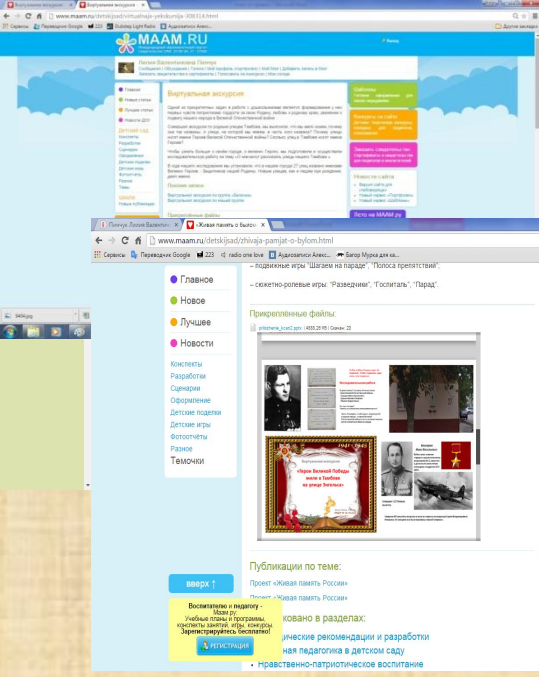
Виртуальная экскурсия
www.maam.ru/detskijsad/virtualnaja-yekskursija-308314.html

Сервисы  Переводчик Google  223  Dubstep Light Radio  radio one love  Аудиозаписи Алекс...

MAAM.RU

Виртуальная экскурсия

Главное
Новое
Лучшее
Новости

Пантус Лилия Валентиновна
Живая память о былом

www.maam.ru/detskijsad/zhivaja-pamjat-o-bylom.html

Сервисы  Переводчик Google  223  radio one love  Аудиозаписи Алекс...  Багор Мурка для ка...

– подвижные игры "Шагаем на параде", "Полоса препятствий";

– сюжетно-ролевые игры: "Разведчики", "Госпиталь", "Парад".

Главное
Новое
Лучшее
Новости

Конспекты
Разработки
Сценарии
Оформление
Детские поделки
Детские игры
Фотоотчёты
Разное
Темочки

Прикреплённые файлы:

prilozhenie_kosel2.pptm | 4555,25 КБ | Скачан: 23

Исследовательская работа

«Герои Великой Победы жили в Тамбове на улице Энгельса»

Публикации по теме:

Проект «Живая память России»

Проект «Живая память России»

вверх ↑

Воспитателю и педагогу - Маам.ру: Учебные планы и программы, конспекты занятий, игры, конкурсы. Зарегистрируйтесь бесплатно!

РЕГИСТРАЦИЯ

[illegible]ковано в разделах:

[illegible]ические рекомендации и разработки
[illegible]ная педагогика в детском саду
Нравственно-патриотическое воспитание